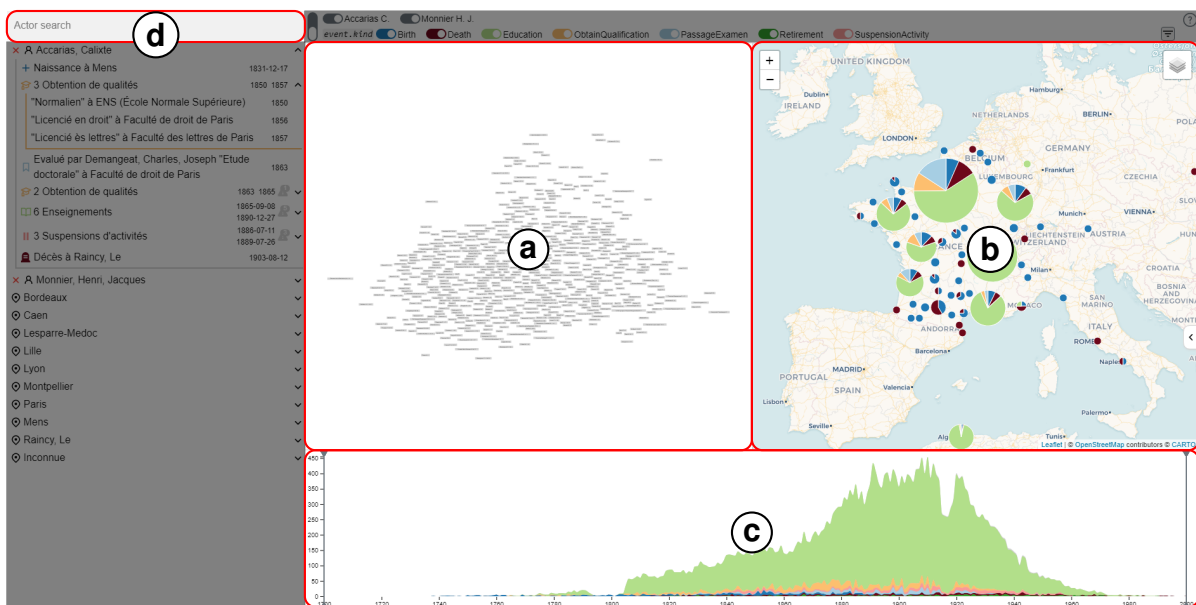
Actor search

d

× Accarias, Calixte
+ Naissance à Mens 1831-12-17
3 Obtention de qualités 1850 1857
"Normalien" à ENS (École Normale Supérieure) 1850
"Licencié en droit" à Faculté de droit de Paris 1856
"Licencié ès lettres" à Faculté des lettres de Paris 1857
Evalué par Demangeat, Charles, Joseph "Etude doctorale" à Faculté de droit de Paris 1863
2 Obtention de qualités 1863 1865
6 Enseignements 1865-09-08 1890-12-27
3 Suspensions d'activités 1886-07-11 1889-07-26
Décès à Raincy, Le 1903-08-12
× Monnier, Henri, Jacques
Bordeaux
Caen
Lesparre-Medoc
Lille
Lyon
Montpellier
Paris
Mens
Raincy, Le
Inconnue

Accarias C. Monnier H. J.
event.kind Birth Death Education ObtainQualification PassageExamen Retirement SuspensionActivity

a

b

c

+
−
UNITED KINGDOM
IRELAND
Dublin
LONDON
NETHERLANDS
Hamburg
BERLIN
BELGIUM
GERMANY
Frankfurt
LUXEMBOURG
CZECHIA
Munich
VIENNA
AUSTRIA
LIECHTENSTEIN
ZERLAND
ANCE
Milan
CROATIA
MONACO
SAN MARINO
BOSNIA AND HERZEGOVINA
ANDORRA
ITALY
ROME
MADRID
PORTUGAL
SPAIN
Barcelona
Valencia
Lisbon
Seville
Napoli
Palermo
Tunis
Alg
Leaflet | © OpenStreetMap contributors © CARTO

450
400
350
300
250
200
150
100
50
0
1700 1720 1740 1760 1780 1800 1820 1840 1860 1880 1900 1920 1940 1960 1980 2000